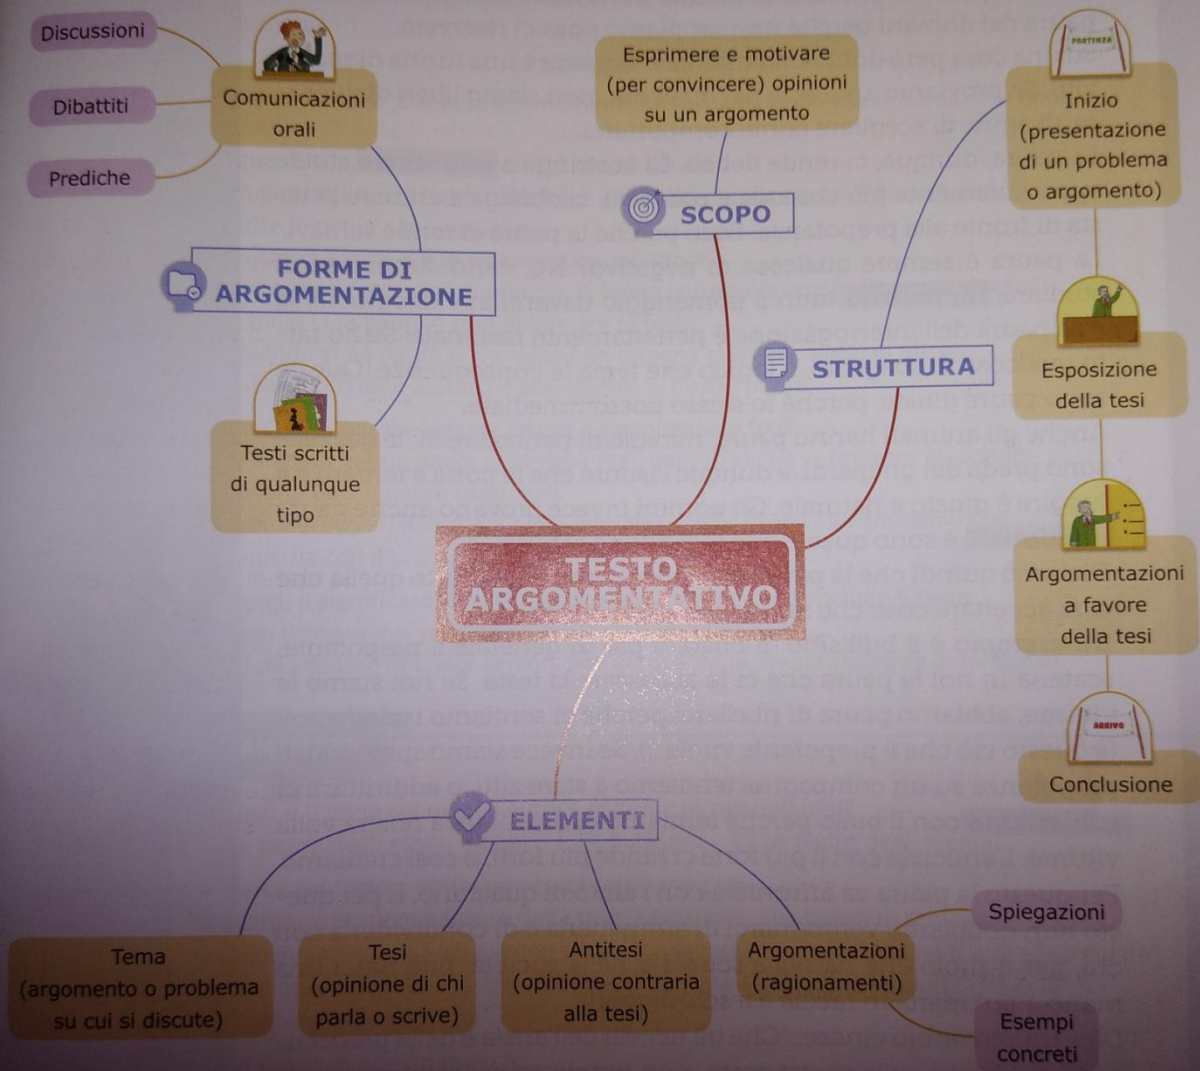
Discussioni

Dibattiti

Prediche

Comunicazioni orali

FORME DI ARGOMENTAZIONE

Testi scritti di qualunque tipo

Esprimere e motivare (per convincere) opinioni su un argomento

SCOPO

STRUTTURA

PARTENZA

Inizio (presentazione di un problema o argomento)

Esposizione della tesi

Argomentazioni a favore della tesi

ARRIVO

Conclusione

TESTO ARGOMENTATIVO

ELEMENTI

Tema (argomento o problema su cui si discute)

Tesi (opinione di chi parla o scrive)

Antitesi (opinione contraria alla tesi)

Argomentazioni (ragionamenti)

Spiegazioni

Esempi concreti